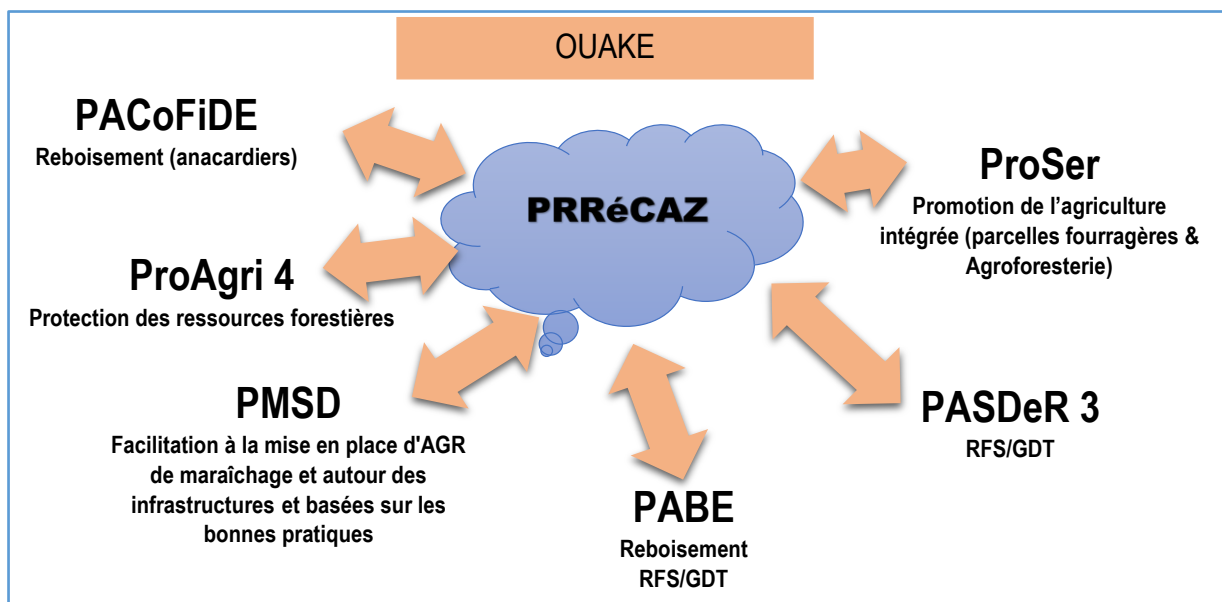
OUAKE

PACoFiDE
Reboisement (anacardiers)

PRRéCAZ

ProSer
Promotion de l'agriculture intégrée (parcelles fourragères & Agroforesterie)

ProAgri 4
Protection des ressources forestières

PMSD
Facilitation à la mise en place d'AGR de maraîchage et autour des infrastructures et basées sur les bonnes pratiques

PASDeR 3
RFS/GDT

PABE
Reboisement
RFS/GDT